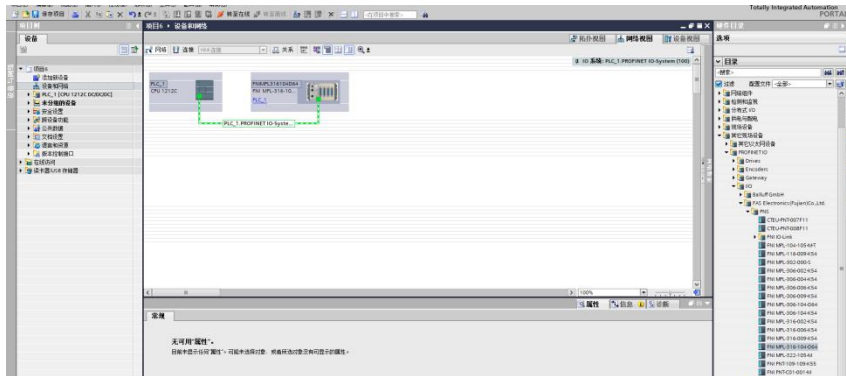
Totally Integrated Automation
PORTAL

项目树
设备

项目6 ▸ 设备和网络

拓扑视图
网络视图
设备视图

网络
连接
HMI 连接

关系

IO 系统: PLC_1.PROFINET IO-System (100)

PLC_1
CPU 1212C

FNIMPL3161040D64
FNI MPL-316-10...
PLC_1

PLC_1.PROFINET IO-Syste...

项目6
添加新设备
设备和网络
PLC_1 [CPU 1212C DC/DC/DC]
未分组的设备
安全设置
跨设备功能
公共数据
文档设置
语言和资源
版本控制接口
在线访问
读卡器/USB 存储器

100%

属性
信息
诊断

常规

无可用"属性"。
目前未显示任何"属性"。可能未选择对象,或是所选对象没有可显示的属性。

硬件目录
选项

目录
<搜索>
过滤
配置文件: <全部>
控制器
HMI
PC 系统
驱动器和起动器
网络组件
检测和监视
分布式 I/O
供电和配电
现场设备
其它现场设备
其它以太网设备
PROFINET IO
Drives
Encoders
Gateway
I/O
Balluff GmbH
FAS Electronics(Fujian)Co.,Ltd.
FNI
CTEU-PNT007F11
CTEU-PNT008F11
FNI IO-Link
FNI MPL-104-105-M7
FNI MPL-116-009-K54
FNI MPL-302-000-5
FNI MPL-306-002-K54
FNI MPL-306-004-K54
FNI MPL-306-006-K54
FNI MPL-306-009-K54
FNI MPL-306-104-D64
FNI MPL-306-104-K54
FNI MPL-316-002-K54
FNI MPL-316-006-K54
FNI MPL-316-009-K54
FNI MPL-316-104-D64
FNI MPL-322-109-K4
FNI PNT-109-109-K55
FNI PNT-C01-001-K4